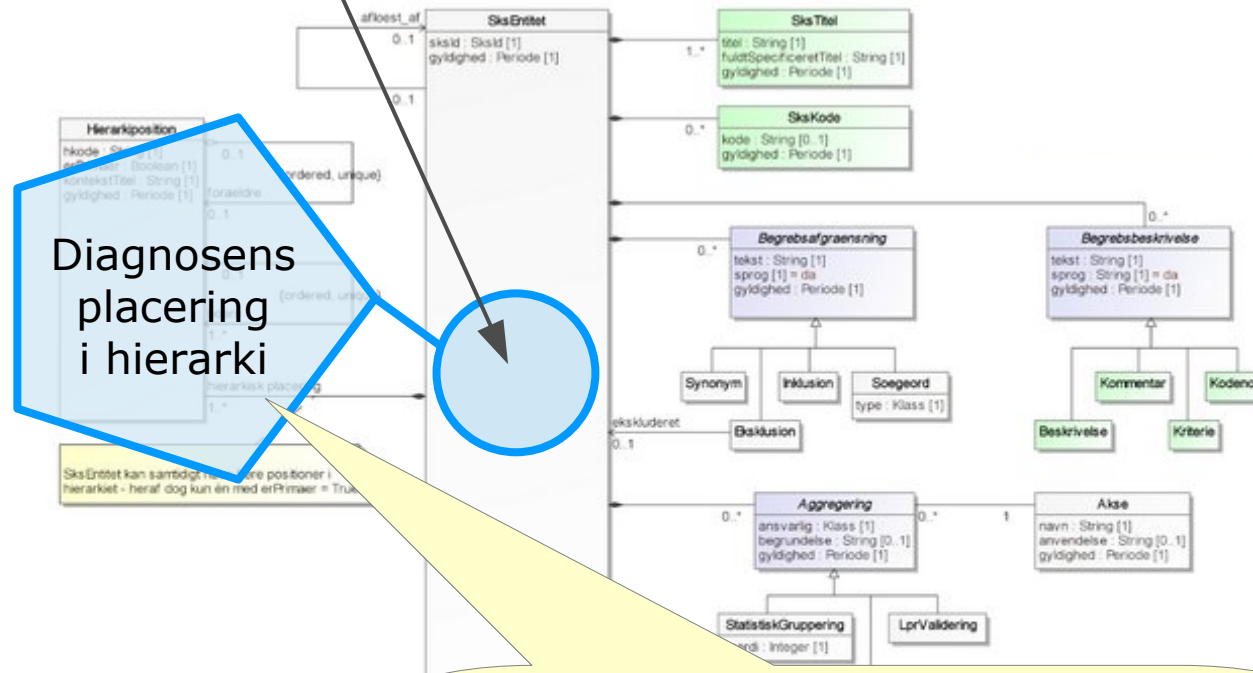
afloest_af
0..1
0..1
SksEntitet
sksId : SksId [1]
gyldighed : Periode [1]

1..*
SksTitel
titel : String [1]
fuldtSpecificeretTitel : String [1]
gyldighed : Periode [1]

0..*
SksKode
kode : String [0..1]
gyldighed : Periode [1]

Hierarkiposition
hkode : String [1]
erPrimaer : Boolean [1]
kontekstTitel : String [1]
gyldighed : Periode [1]

0..1
{ordered, unique}
foraeldre
0..1
{ordered, unique}
1..*
hierarkisk placering
1..*

Diagnosens placering i hierarki

SksEntitet kan samtidigt have flere positioner i hierarkiet - heraf dog kun én med erPrimaer = True

0..*
0..*
Begrebsafgraensning
tekst : String [1]
sprog [1] = da
gyldighed : Periode [1]

Begrebsbeskrivelse
tekst : String [1]
sprog : String [1] = da
gyldighed : Periode [1]

Synonym
Inklusion
Soegeord
type : Klass [1]
ekskluderet
0..1
Eksklusion

Kommentar
Kodenc
Beskrivelse
Kriterie

0..*
Aggregering
ansvarlig : Klass [1]
begrundelse : String [0..1]
gyldighed : Periode [1]
0..*
1
Akse
navn : String [1]
anvendelse : String [0..1]
gyldighed : Periode [1]

StatistiskGruppering
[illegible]rdi : Integer [1]
LprValidering